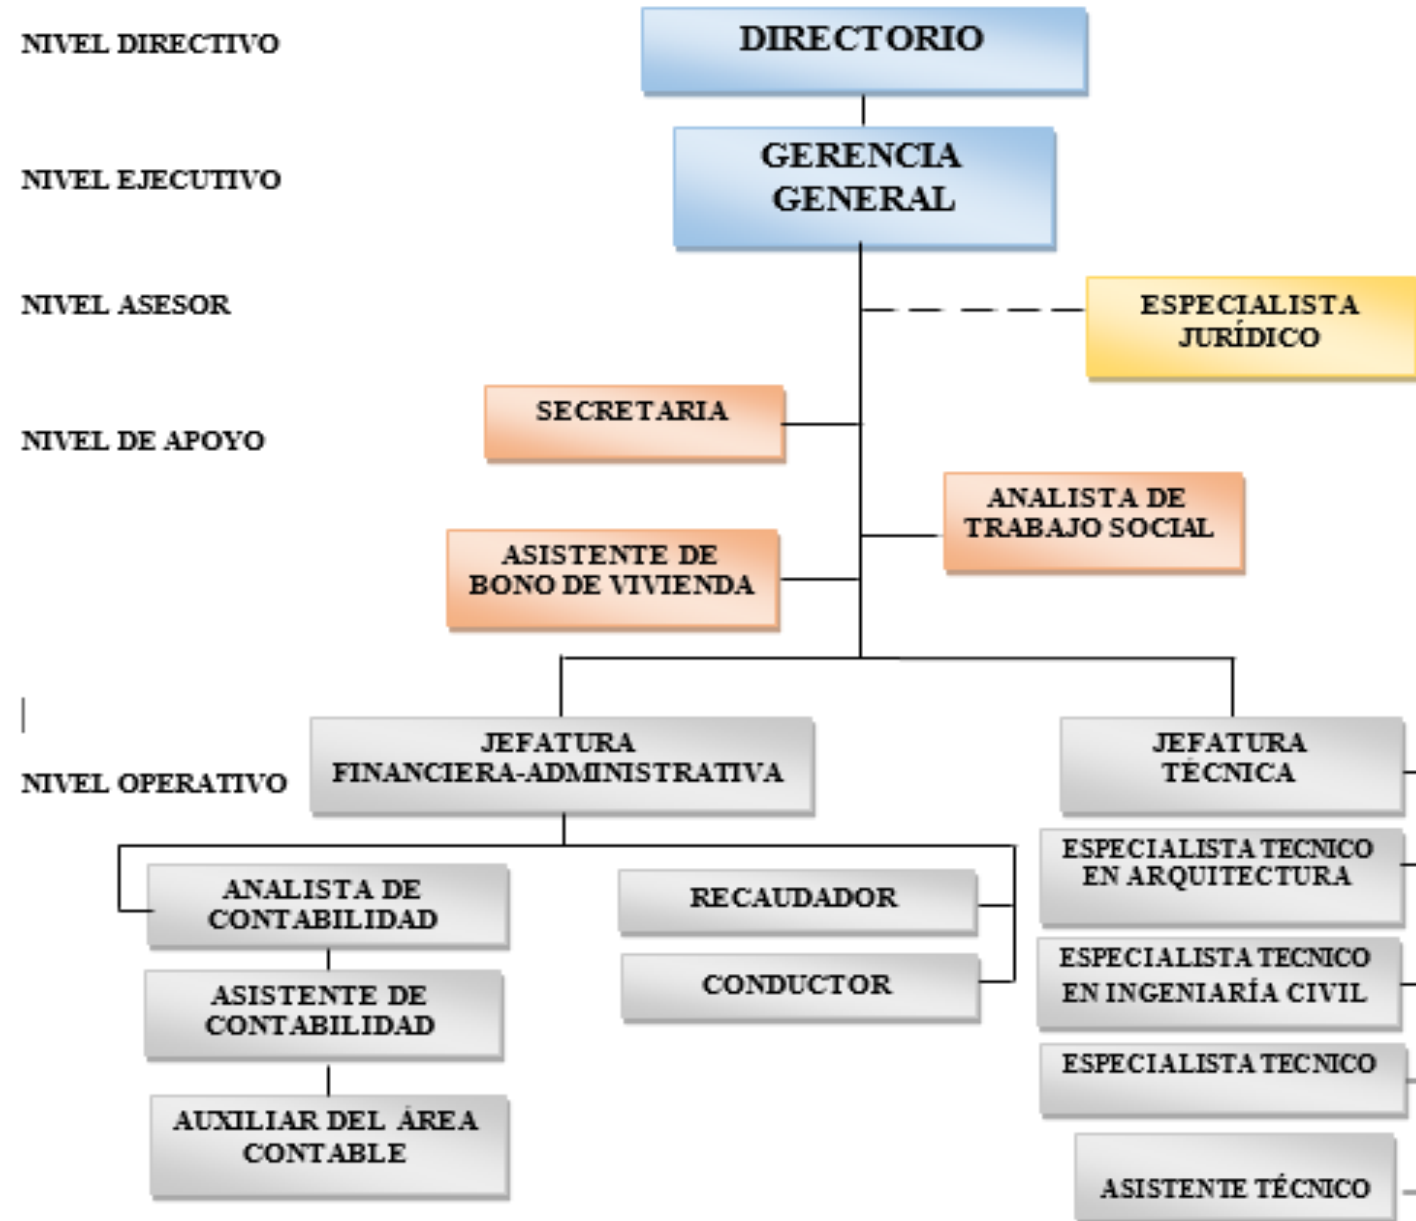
NIVEL DIRECTIVO

DIRECTORIO

NIVEL EJECUTIVO

GERENCIA GENERAL

NIVEL ASESOR

ESPECIALISTA JURÍDICO

NIVEL DE APOYO

SECRETARIA

ANALISTA DE TRABAJO SOCIAL

ASISTENTE DE BONO DE VIVIENDA

NIVEL OPERATIVO

JEFATURA FINANCIERA-ADMINISTRATIVA

JEFATURA TÉCNICA

ANALISTA DE CONTABILIDAD

RECAUDADOR

CONDUCTOR

ASISTENTE DE CONTABILIDAD

AUXILIAR DEL ÁREA CONTABLE

ESPECIALISTA TECNICO EN ARQUITECTURA

ESPECIALISTA TECNICO EN INGENIARÍA CIVIL

ESPECIALISTA TECNICO

ASISTENTE TÉCNICO